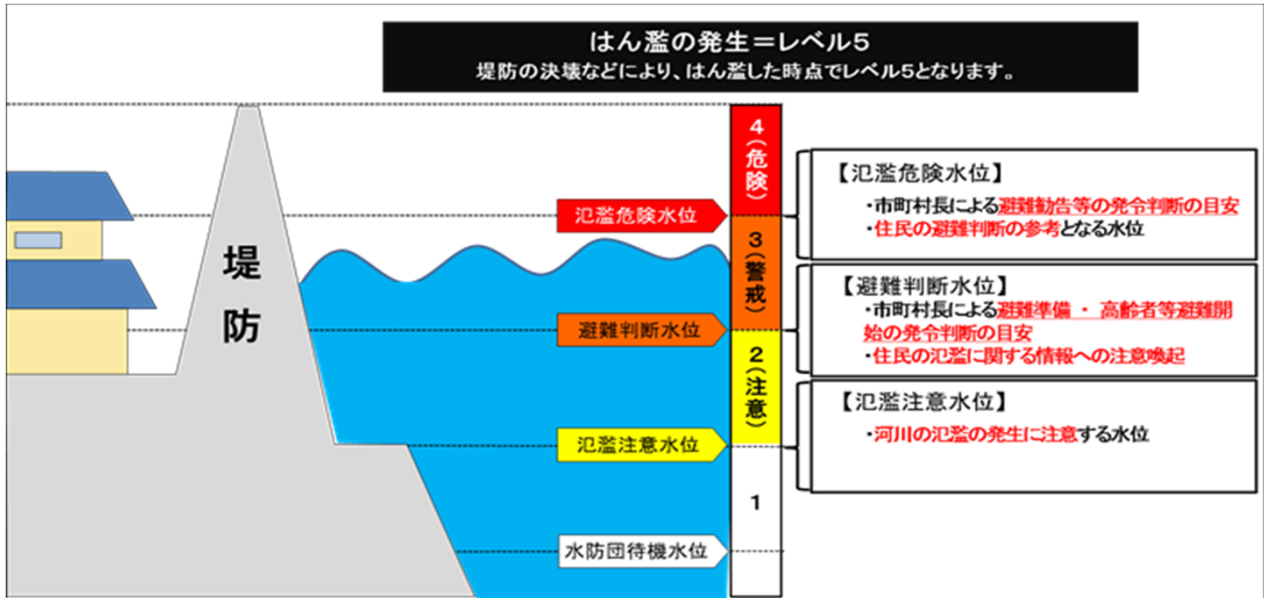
はん濫の発生＝レベル5
堤防の決壊などにより、はん濫した時点でレベル5となります。

堤
防

氾濫危険水位
避難判断水位
氾濫注意水位
水防団待機水位

4（危険）
3（警戒）
2（注意）
1

【氾濫危険水位】
・市町村長による避難勧告等の発令判断の目安
・住民の避難判断の参考となる水位

【避難判断水位】
・市町村長による避難準備 ・ 高齢者等避難開始の発令判断の目安
・住民の氾濫に関する情報への注意喚起

【氾濫注意水位】
・河川の氾濫の発生に注意する水位